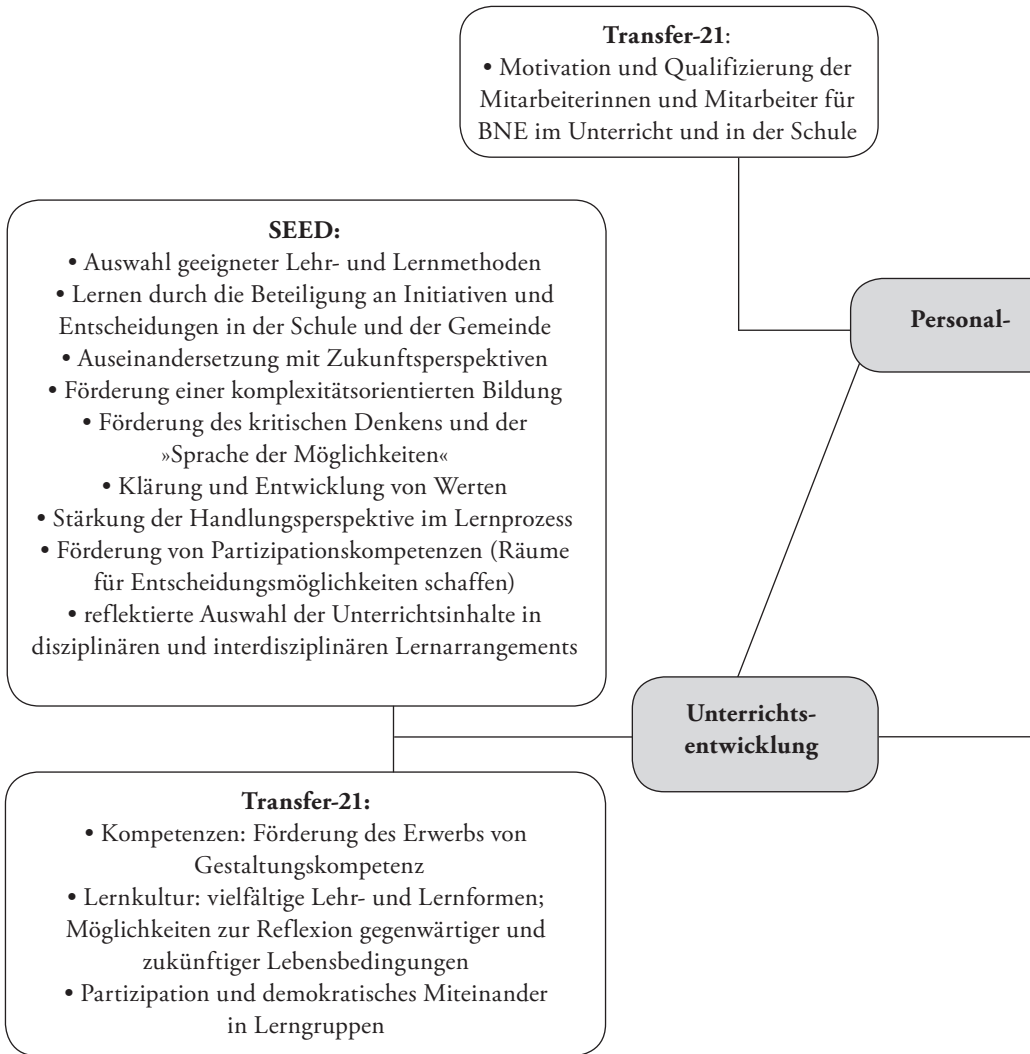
**Transfer-21**:
• Motivation und Qualifizierung der Mitarbeiterinnen und Mitarbeiter für BNE im Unterricht und in der Schule

**SEED:**
• Auswahl geeigneter Lehr- und Lernmethoden
• Lernen durch die Beteiligung an Initiativen und Entscheidungen in der Schule und der Gemeinde
• Auseinandersetzung mit Zukunftsperspektiven
• Förderung einer komplexitätsorientierten Bildung
• Förderung des kritischen Denkens und der »Sprache der Möglichkeiten«
• Klärung und Entwicklung von Werten
• Stärkung der Handlungsperspektive im Lernprozess
• Förderung von Partizipationskompetenzen (Räume für Entscheidungsmöglichkeiten schaffen)
• reflektierte Auswahl der Unterrichtsinhalte in disziplinären und interdisziplinären Lernarrangements

**Personal-**

**Unterrichtsentwicklung**

**Transfer-21:**
• Kompetenzen: Förderung des Erwerbs von Gestaltungskompetenz
• Lernkultur: vielfältige Lehr- und Lernformen; Möglichkeiten zur Reflexion gegenwärtiger und zukünftiger Lebensbedingungen
• Partizipation und demokratisches Miteinander in Lerngruppen